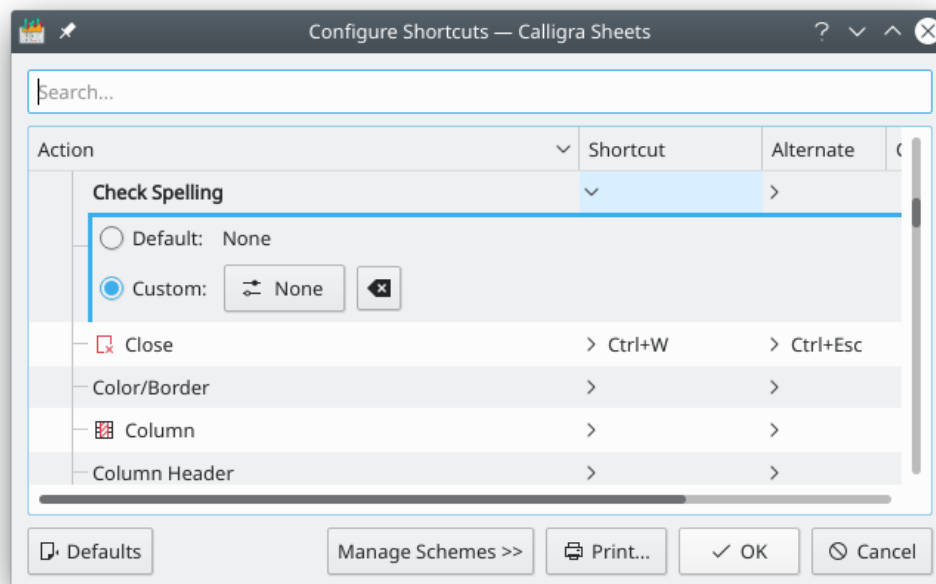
Configure Shortcuts — Calligra Sheets

Search...

| Action | Shortcut | Alternate |
|---|---|---|
| Check Spelling | | |
| Default: None | | |
| Custom: None | | |
| Close | Ctrl+W | Ctrl+Esc |
| Color/Border | | |
| Column | | |
| Column Header | | |

Defaults
Manage Schemes >>
Print...
OK
Cancel